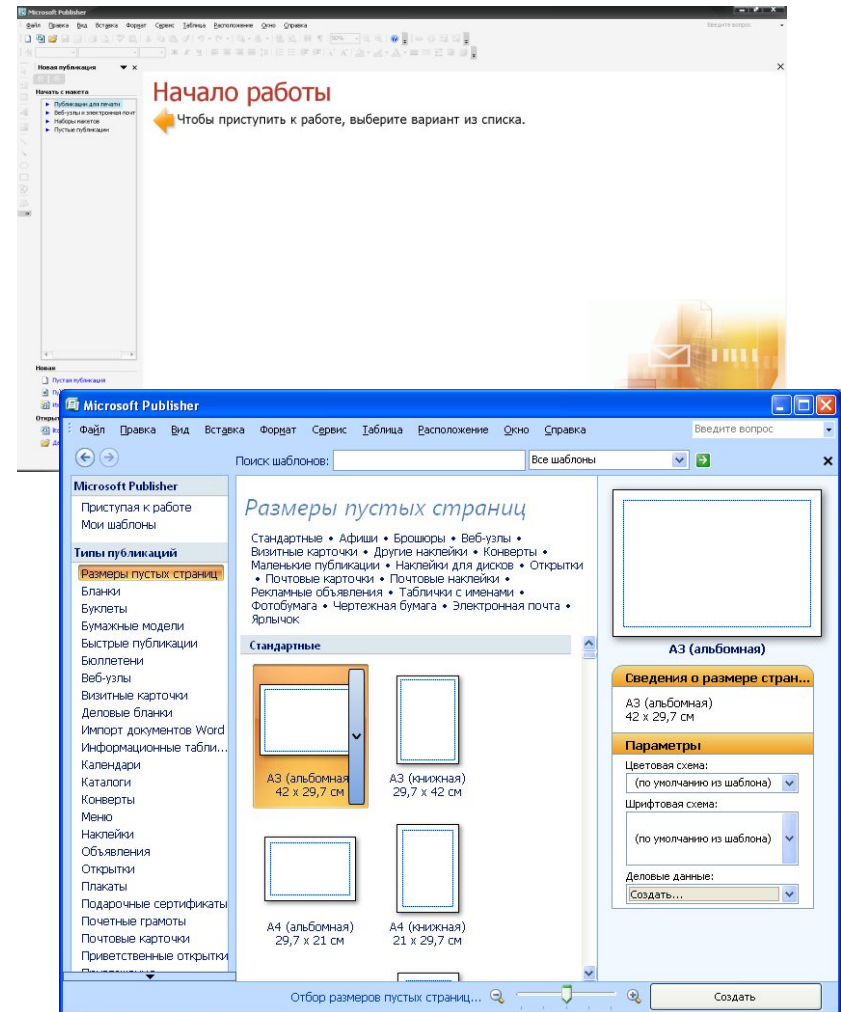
Microsoft Publisher

Файл Правка Вид Вставка Формат Сервис Таблица Расположение Окно Справка

Введите вопрос

Новая публикация

Начать с макета

Публикации для печати
Веб-узлы и электронная почта
Наборы макетов
Пустые публикации

Новая

Пустая публикация

Начало работы

Чтобы приступить к работе, выберите вариант из списка.

Microsoft Publisher

Файл Правка Вид Вставка Формат Сервис Таблица Расположение Окно Справка

Введите вопрос

Поиск шаблонов:

Все шаблоны

Microsoft Publisher

Приступая к работе
Мои шаблоны

Типы публикаций

Размеры пустых страниц
Бланки
Буклеты
Бумажные модели
Быстрые публикации
Бюллетени
Веб-узлы
Визитные карточки
Деловые бланки
Импорт документов Word
Информационные табли...
Календари
Каталоги
Конверты
Меню
Наклейки
Объявления
Открытки
Плакаты
Подарочные сертификаты
Почетные грамоты
Почтовые карточки
Приветственные открытки

Размеры пустых страниц

Стандартные • Афиши • Брошюры • Веб-узлы • Визитные карточки • Другие наклейки • Конверты • Маленькие публикации • Наклейки для дисков • Открытки • Почтовые карточки • Почтовые наклейки • Рекламные объявления • Таблички с именами • Фотобумага • Чертежная бумага • Электронная почта • Ярлычок

Стандартные

A3 (альбомная)
42 x 29,7 см

A3 (книжная)
29,7 x 42 см

A4 (альбомная)
29,7 x 21 см

A4 (книжная)
21 x 29,7 см

A3 (альбомная)

Сведения о размере стран...

A3 (альбомная)
42 x 29,7 см

Параметры

Цветовая схема:
(по умолчанию из шаблона)

Шрифтовая схема:
(по умолчанию из шаблона)

Деловые данные:
Создать...

Отбор размеров пустых страниц...

Создать